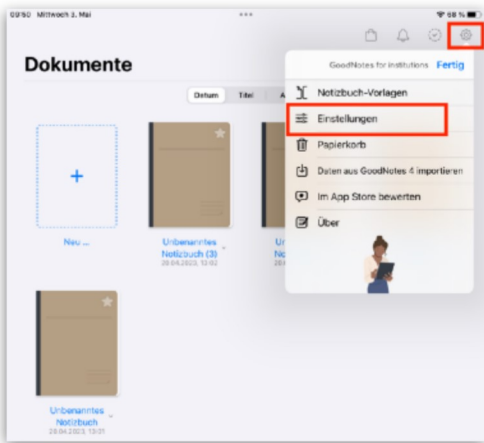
09:50 Mittwoch 3. Mai

68 %

Dokumente

Datum Titel A

Neu ...

Unbenanntes Notizbuch (3)
20.04.2023, 13:02

Un No

Unbenanntes Notizbuch
20.04.2023, 13:01

GoodNotes for Institutions Fertig

Notizbuch-Vorlagen

Einstellungen

Papierkorb

Daten aus GoodNotes 4 importieren

Im App Store bewerten

Über